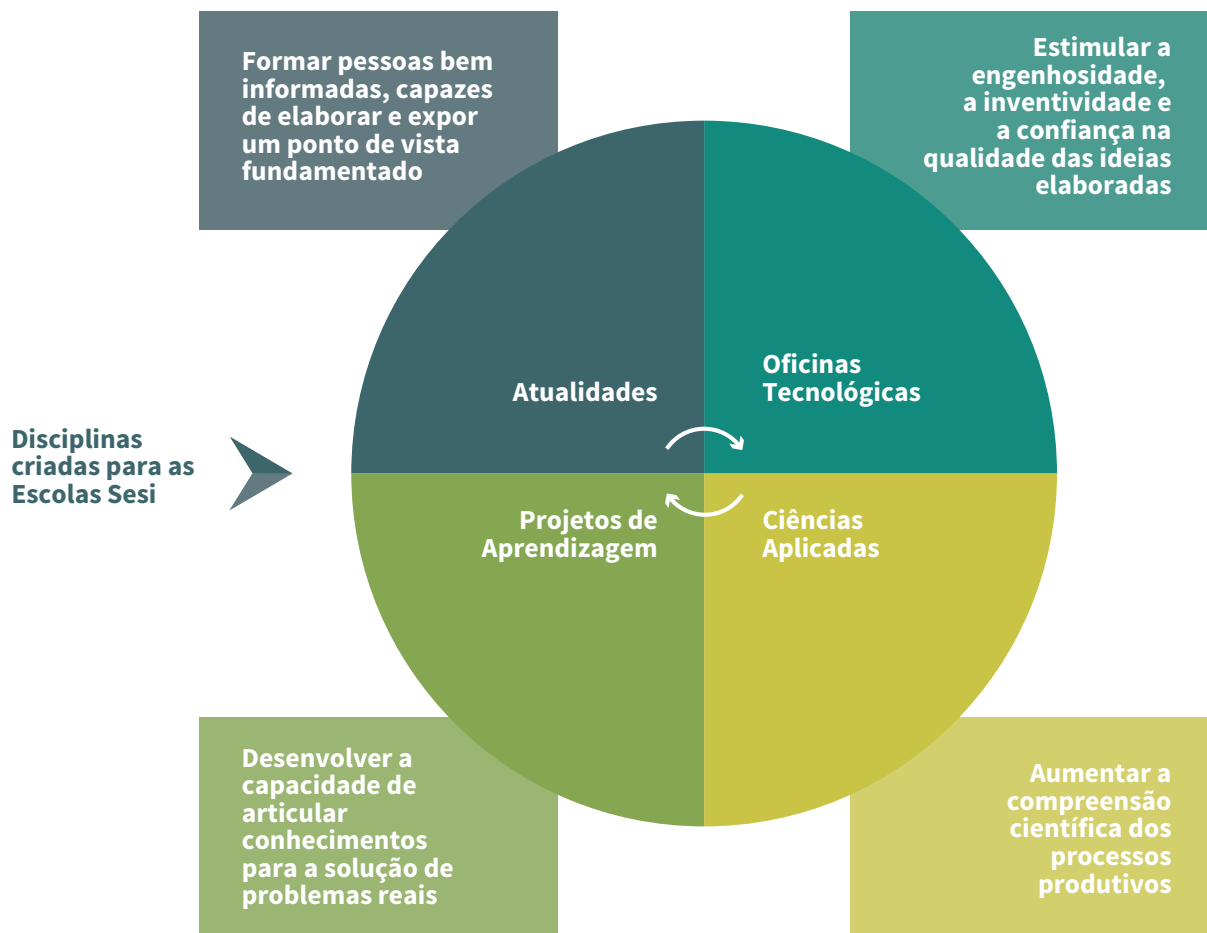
Formar pessoas bem informadas, capazes de elaborar e expor um ponto de vista fundamentado

Estimular a engenhosidade, a inventividade e a confiança na qualidade das ideias elaboradas

Disciplinas criadas para as Escolas Sesi

Atualidades

Oficinas Tecnológicas

Projetos de Aprendizagem

Ciências Aplicadas

Desenvolver a capacidade de articular conhecimentos para a solução de problemas reais

Aumentar a compreensão científica dos processos produtivos